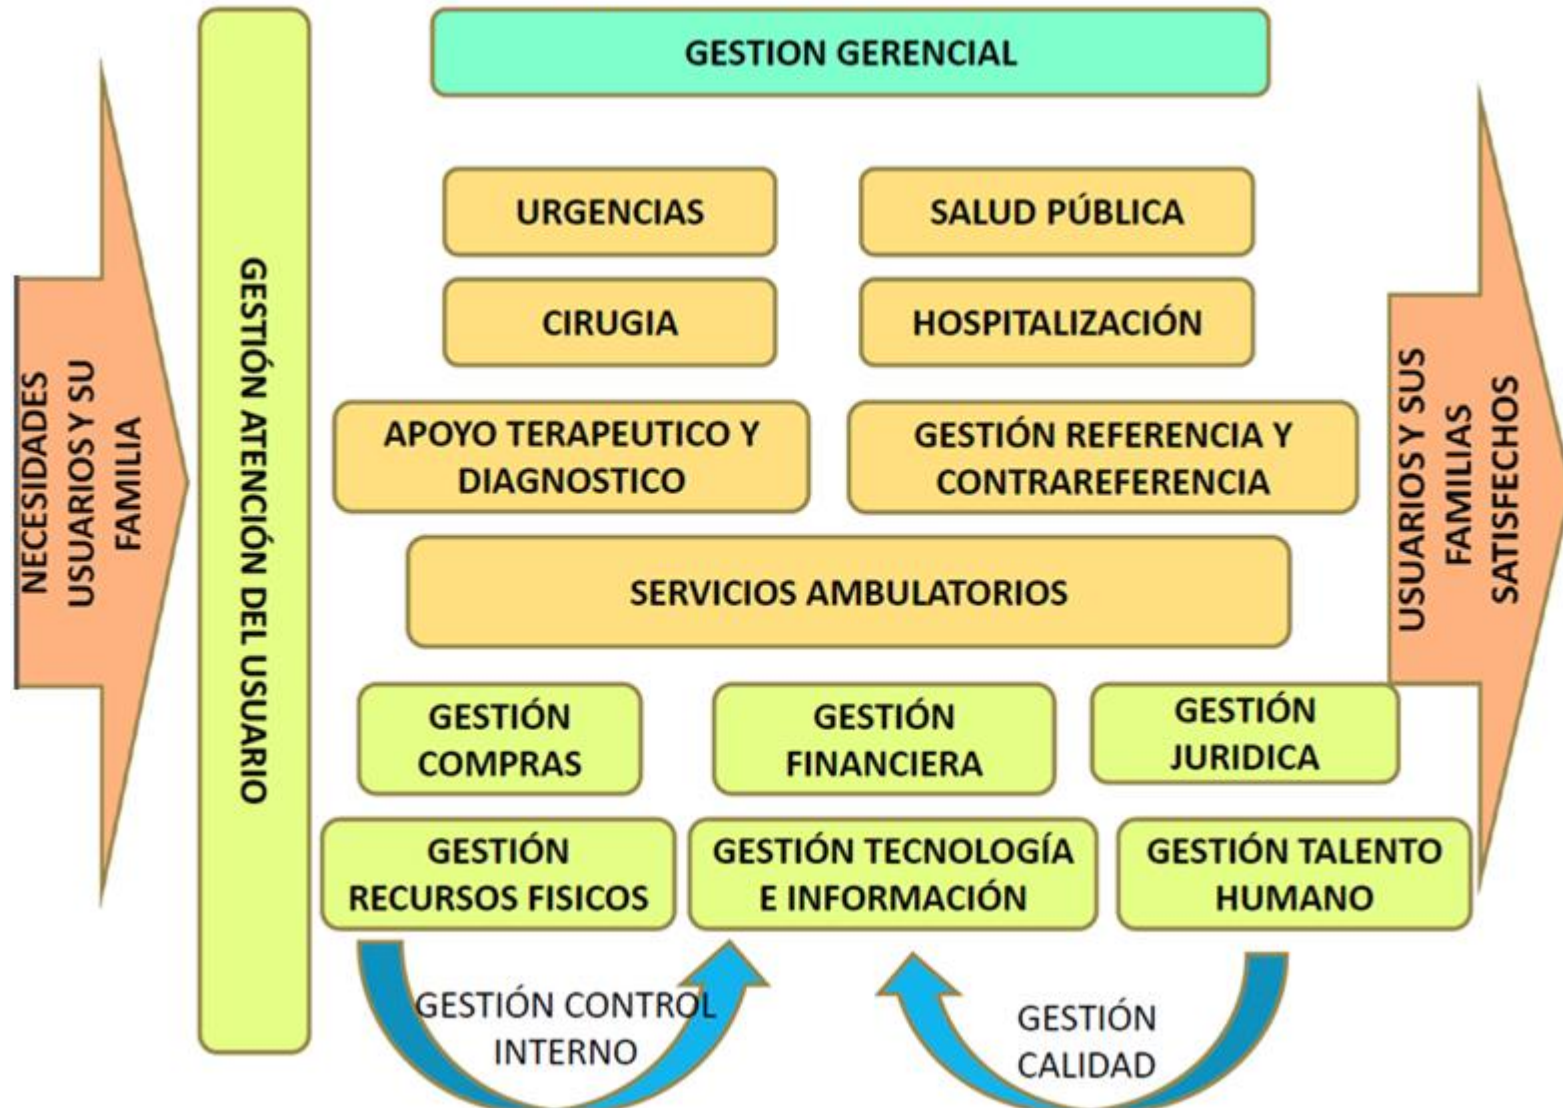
NECESIDADES USUARIOS Y SU FAMILIA

GESTIÓN ATENCIÓN DEL USUARIO

GESTION GERENCIAL

URGENCIAS

SALUD PÚBLICA

CIRUGIA

HOSPITALIZACIÓN

APOYO TERAPEUTICO Y DIAGNOSTICO

GESTIÓN REFERENCIA Y CONTRAREFERENCIA

SERVICIOS AMBULATORIOS

GESTIÓN COMPRAS

GESTIÓN FINANCIERA

GESTIÓN JURIDICA

GESTIÓN RECURSOS FISICOS

GESTIÓN TECNOLOGÍA E INFORMACIÓN

GESTIÓN TALENTO HUMANO

GESTIÓN CONTROL INTERNO

GESTIÓN CALIDAD

USUARIOS Y SUS FAMILIAS SATISFECHOS